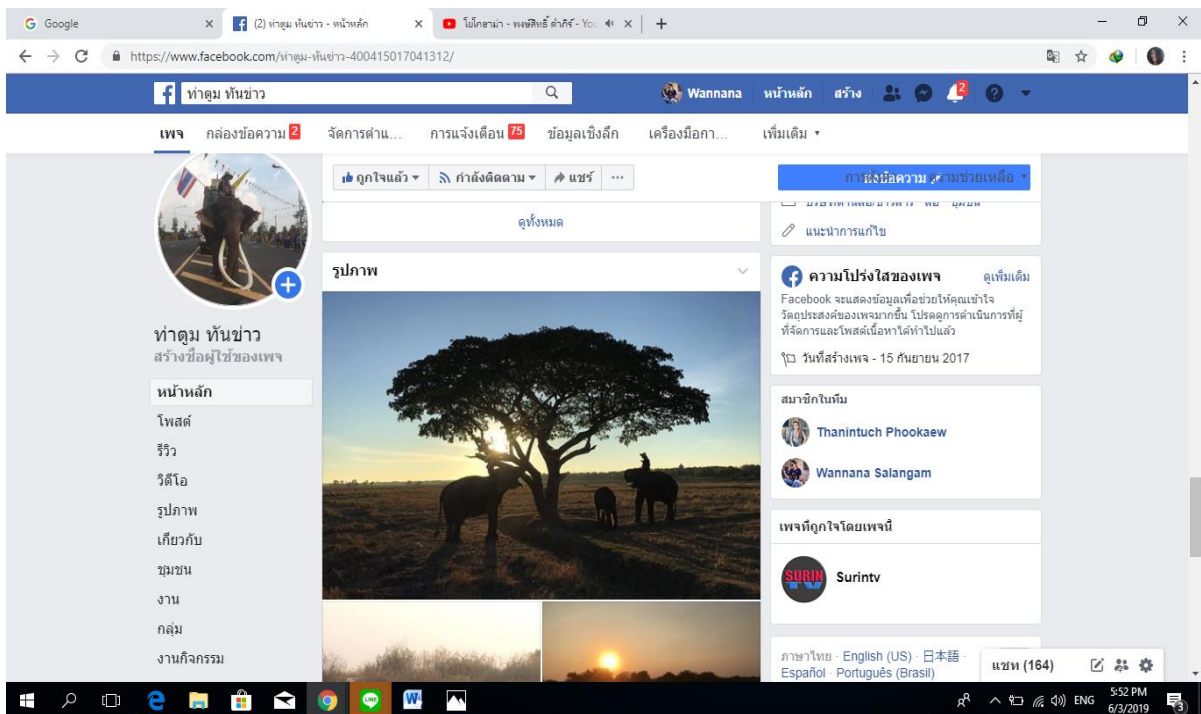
Google
(2) ท่าตูม ทันข่าว - หน้าหลัก
โปโกซาม่า - พงษ์สิทธิ์ คำภีร์ - You
https://www.facebook.com/ท่าตูม-ทันข่าว-400415017041312/

ท่าตูม ทันข่าว
Wannana หน้าหลัก สร้าง 2

เพจ กล่องข้อความ 2 จัดการตำแ... การแจ้งเตือน 75 ข้อมูลเชิงลึก เครื่องมือกา... เพิ่มเติม

ถูกใจแล้ว กำลังติดตาม แชร์ ...
ส่งข้อความ
ดูทั้งหมด
แนะนำการแก้ไข

ท่าตูม ทันข่าว
สร้างชื่อผู้ใช้ของเพจ

หน้าหลัก
โพสต์
รีวิว
วิดีโอ
รูปภาพ
เกี่ยวกับ
ชุมชน
งาน
กลุ่ม
งานกิจกรรม

รูปภาพ

ความโปร่งใสของเพจ ดูเพิ่มเติม
Facebook จะแสดงข้อมูลเพื่อช่วยให้คุณเข้าใจวัตถุประสงค์ของเพจมากขึ้น โปรดดูการดำเนินการที่ผู้ที่จัดการและโพสต์เนื้อหาได้ทำไปแล้ว
วันที่สร้างเพจ - 15 กันยายน 2017

สมาชิกในทีม
Thanintuch Phookaew
Wannana Salangam

เพจที่ถูกใจโดยเพจนี้
SURIN TV
Surintv

ภาษาไทย · English (US) · 日本語 · Español · Português (Brasil)
แชท (164)

ENG 5:52 PM 6/3/2019